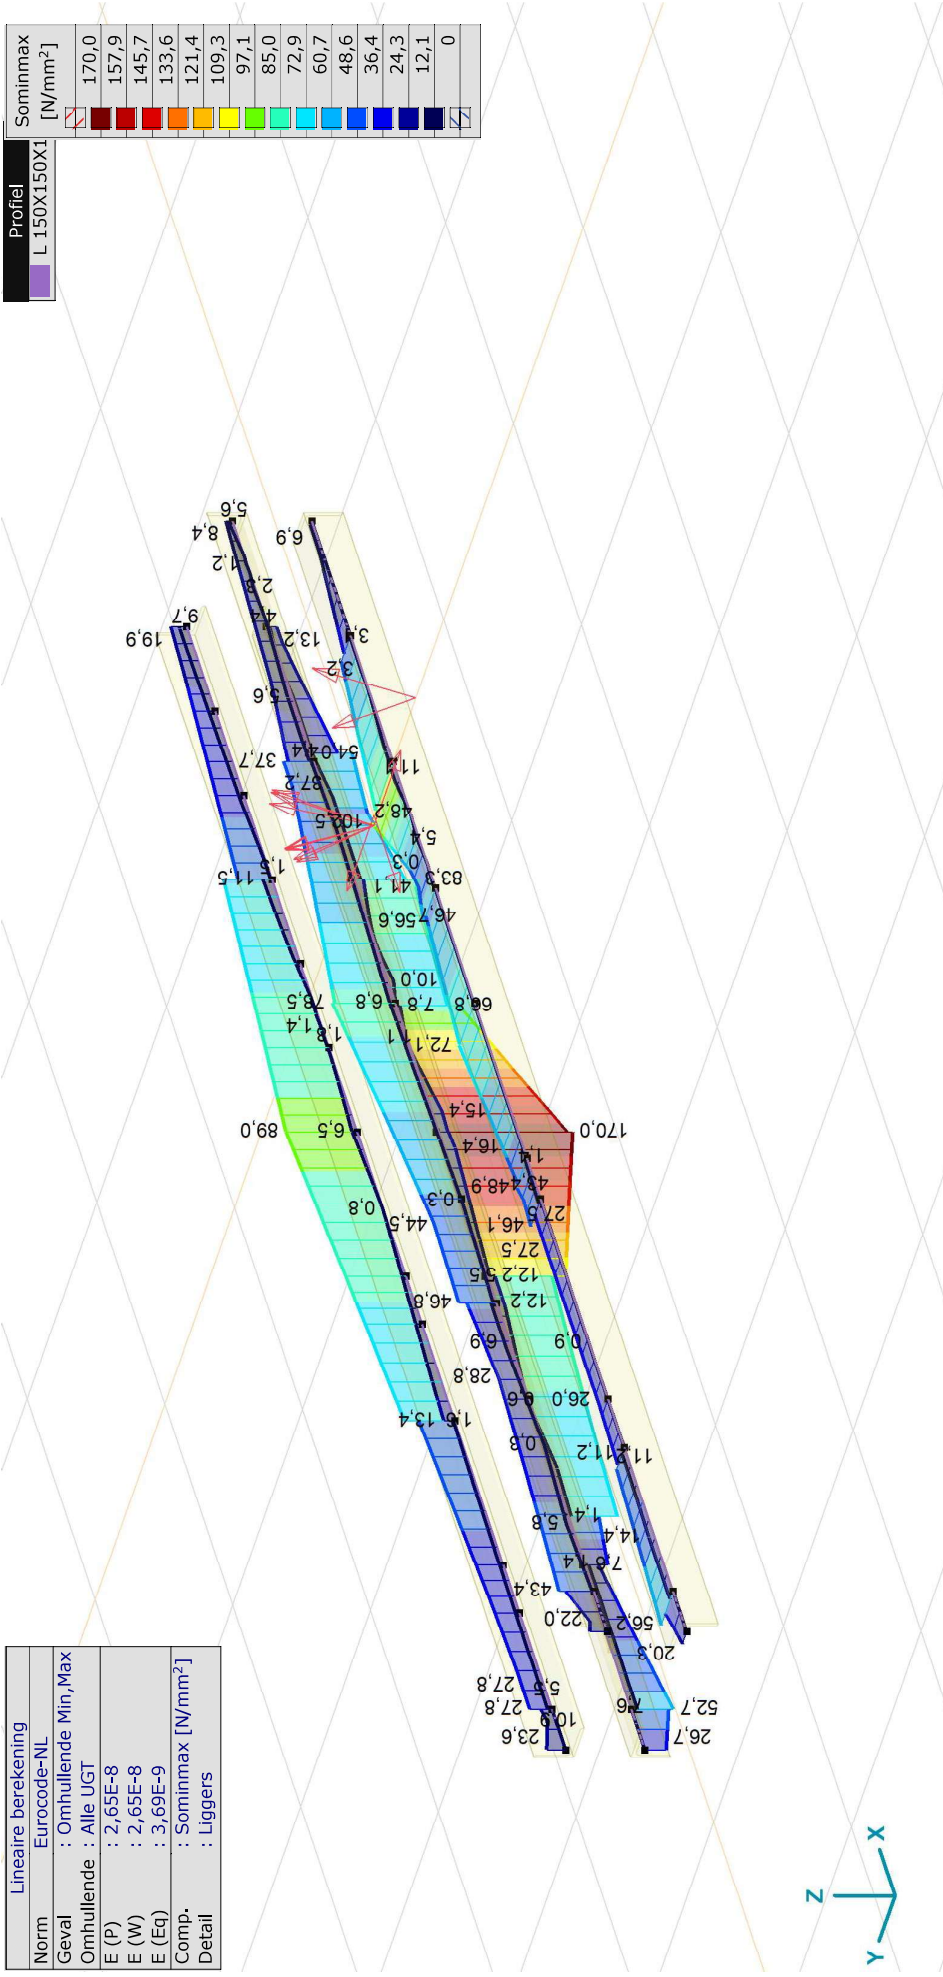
Sominmax [N/mm$^2$]

| | |
|---|---|
| | 170,0 |
| | 157,9 |
| | 145,7 |
| | 133,6 |
| | 121,4 |
| | 109,3 |
| | 97,1 |
| | 85,0 |
| | 72,9 |
| | 60,7 |
| | 48,6 |
| | 36,4 |
| | 24,3 |
| | 12,1 |
| | 0 |

Profiel
L 150X150X1

Lineaire berekening

| | |
|---|---|
| Norm | Eurocode-NL |
| Geval | : Omhullende Min,Max |
| Omhullende | : Alle UGT |
| E (P) | : 2,65E-8 |
| E (W) | : 2,65E-8 |
| E (Eq) | : 3,69E-9 |
| Comp. | : Sominmax [N/mm$^2$] |
| Detail | : Liggers |

5,6 8,4 6,9 1,2 2,8 19,9 9,7 4,4 13,2 3,1 3,2 5,6 37,7 54,0 4,4 11,1 87,2 48,2 102,5 5,4 1,5 11,5 0,3 41,1 83,3 46,7 56,6 10,0 78,5 6,8 7,8 66,8 1,4 1,8 72,1 1 15,4 89,0 6,5 170,0 16,4 1,4 43,4 48,9 0,8 0,3 27,5 44,5 46,1 27,5 12,2 3,5 46,8 12,2 6,9 0,9 28,8 26,0 9,6 1,6 13,4 0,8 11,2 11,2 5,8 1,4 14,4 7,8 1,4 43,4 22,0 56,2 20,3 27,8 5,5 27,8 10,9 7,6 52,7 23,6 26,7

Z X Y